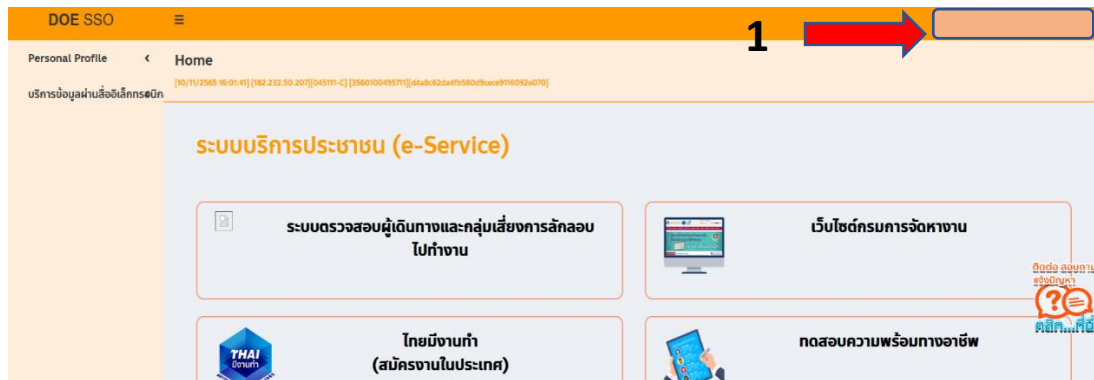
DOE SSO ≡

1

Personal Profile <

บริการข้อมูลผ่านสื่ออิเล็กทรอนิก

Home

[10/11/2565 16:01:41] [182.232.50.207][045111-C] [3560100495711][d4a8c62da4fb580d9cace9116092e070]

ระบบบริการประชาชน (e-Service)

ระบบตรวจสอบผู้เดินทางและกลุ่มเสี่ยงการลักลอบไปทำงาน

เว็บไซต์กรมการจัดหางาน

ติดต่อ สอบถาม แจ้งปัญหา

คลิก...ที่นี่

THAI มีงานทำ

ไทยมีงานทำ (สมัครงานในประเทศ)

ทดสอบความพร้อมทางอาชีพ